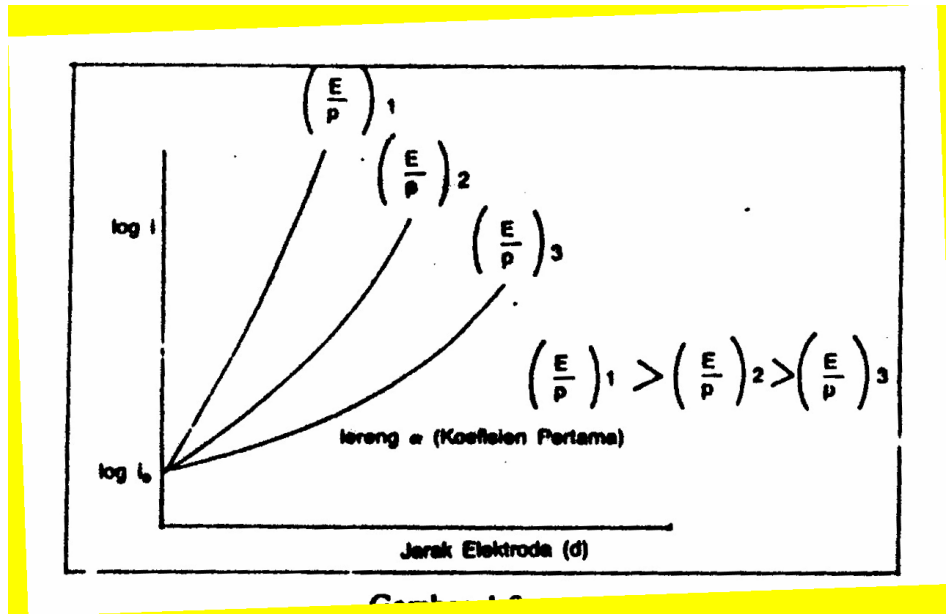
$\left(\frac{E}{p}\right)_1$

$\left(\frac{E}{p}\right)_2$

$\left(\frac{E}{p}\right)_3$

log i

$\left(\frac{E}{p}\right)_1 > \left(\frac{E}{p}\right)_2 > \left(\frac{E}{p}\right)_3$

lereng $\alpha$ (Koefisien Pertama)

log $i_o$

Jarak Elektroda (d)

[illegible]